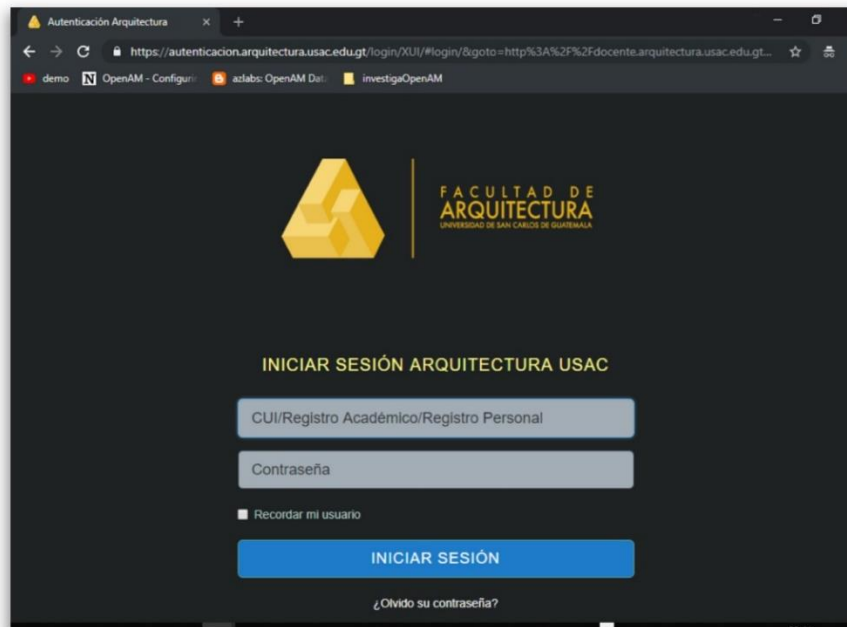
Autenticación Arquitectura ×
+

https://autenticacion.arquitectura.usac.edu.gt/login/XUI/#login/&goto=http%3A%2F%2Fdocente.arquitectura.usac.edu.gt...

demo
OpenAM - Configur
azlabs: OpenAM Dat
investigaOpenAM

FACULTAD DE
ARQUITECTURA
UNIVERSIDAD DE SAN CARLOS DE GUATEMALA

INICIAR SESIÓN ARQUITECTURA USAC

CUI/Registro Académico/Registro Personal

Contraseña

Recordar mi usuario

INICIAR SESIÓN

¿Olvido su contraseña?